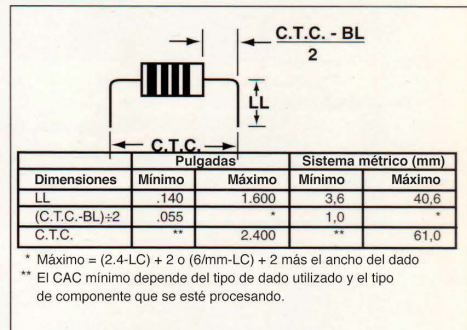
$\frac{\text{C.T.C. - BL}}{2}$

LL

C.T.C.

| Dimensiones | Pulgadas Mínimo | Pulgadas Máximo | Sistema métrico (mm) Mínimo | Sistema métrico (mm) Máximo |
|---|---|---|---|---|
| LL | .140 | 1.600 | 3,6 | 40,6 |
| (C.T.C.-BL)÷2 | .055 | * | 1,0 | * |
| C.T.C. | ** | 2.400 | ** | 61,0 |

\* Máximo = (2.4-LC) + 2 o (6/mm-LC) + 2 más el ancho del dado

\** El CAC mínimo depende del tipo de dado utilizado y el tipo de componente que se esté procesando.